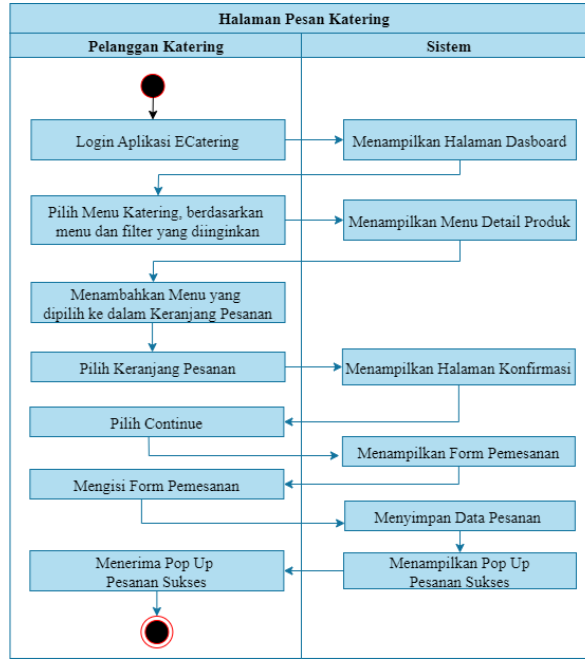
Halaman Pesan Katering

Pelanggan Katering

Sistem

Login Aplikasi ECatering

Menampilkan Halaman Dasboard

Pilih Menu Katering, berdasarkan menu dan filter yang diinginkan

Menampilkan Menu Detail Produk

Menambahkan Menu yang dipilih ke dalam Keranjang Pesanan

Pilih Keranjang Pesanan

Menampilkan Halaman Konfirmasi

Pilih Continue

Menampilkan Form Pemesanan

Mengisi Form Pemesanan

Menyimpan Data Pesanan

Menampilkan Pop Up Pesanan Sukses

Menerima Pop Up Pesanan Sukses